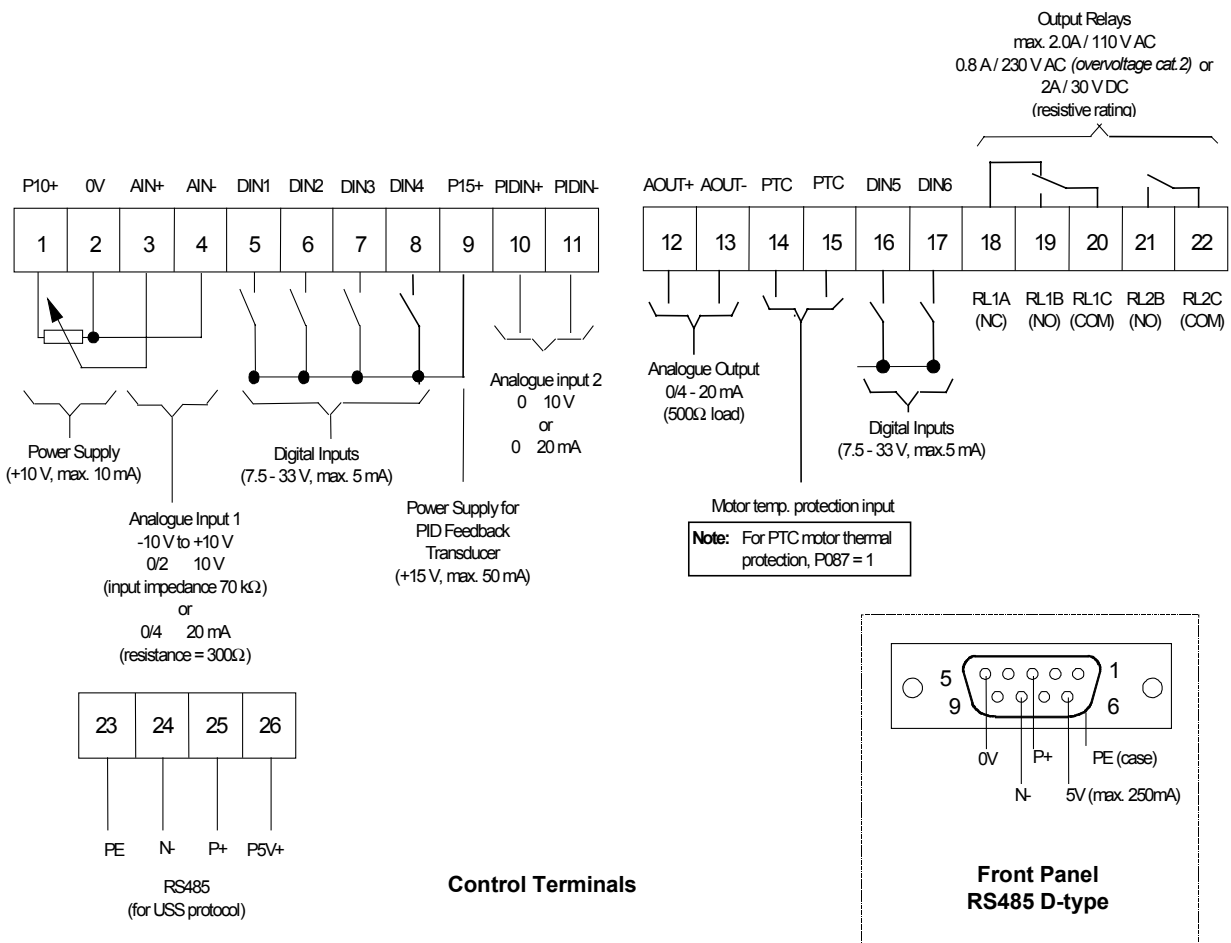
Output Relays
max. 2.0A / 110 V AC
0.8 A / 230 V AC *(overvoltage cat.2)* or
2A / 30 V DC
(resistive rating)

P10+ 0V AIN+ AIN- DIN1 DIN2 DIN3 DIN4 P15+ PIDIN+ PIDIN-

| 1 | 2 | 3 | 4 | 5 | 6 | 7 | 8 | 9 | 10 | 11 |
|---|---|---|---|---|---|---|---|---|---|---|

AOUT+ AOUT- PTC PTC DIN5 DIN6

| 12 | 13 | 14 | 15 | 16 | 17 | 18 | 19 | 20 | 21 | 22 |
|---|---|---|---|---|---|---|---|---|---|---|

RL1A (NC) RL1B (NO) RL1C (COM) RL2B (NO) RL2C (COM)

Power Supply
(+10 V, max. 10 mA)

Digital Inputs
(7.5 - 33 V, max. 5 mA)

Analogue input 2
0 10 V
or
0 20 mA

Analogue Output
0/4 - 20 mA
(500Ω load)

Digital Inputs
(7.5 - 33 V, max.5 mA)

Analogue Input 1
-10 V to +10 V
0/2 10 V
(input impedance 70 kΩ)
or
0/4 20 mA
(resistance = 300Ω)

Power Supply for
PID Feedback
Transducer
(+15 V, max. 50 mA)

Motor temp. protection input

**Note:** For PTC motor thermal protection, P087 = 1

| 23 | 24 | 25 | 26 |
|---|---|---|---|

PE N- P+ P5V+

RS485
(for USS protocol)

**Control Terminals**

5 1
9 6
0V P+ PE (case)
N- 5V (max. 250mA)

**Front Panel
RS485 D-type**